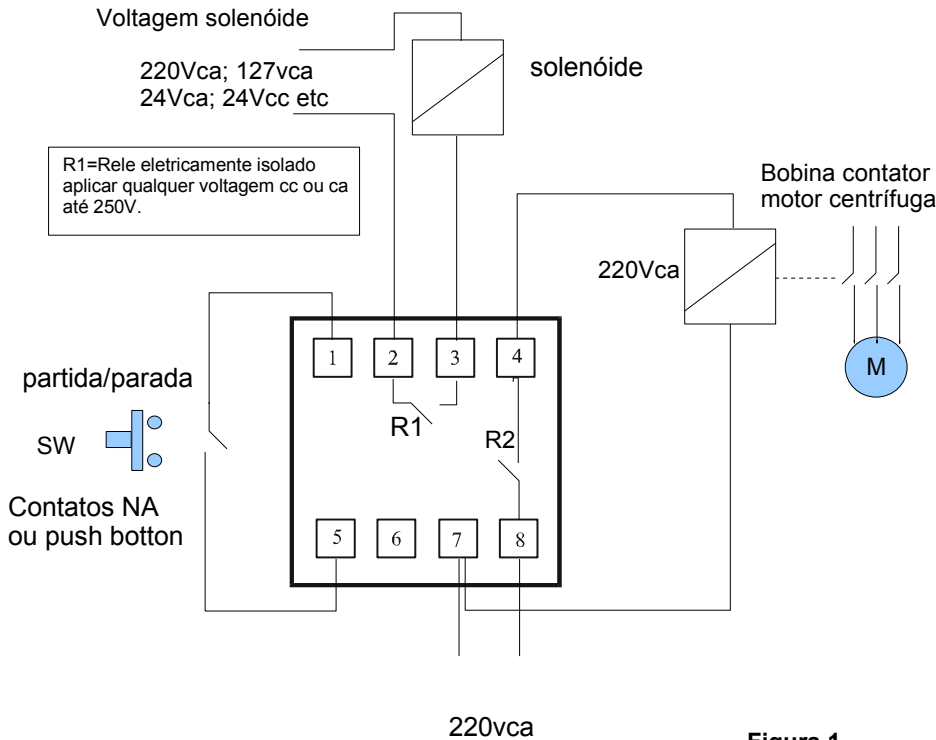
Voltagem solenóide

220Vca; 127vca
24Vca; 24Vcc etc

solenóide

R1=Rele eletricamente isolado aplicar qualquer voltagem cc ou ca até 250V.

Bobina contator motor centrífuga

220Vca

M

1 2 3 4

partida/parada

SW

R1

R2

Contatos NA ou push botton

5 6 7 8

220vca

Figura 1